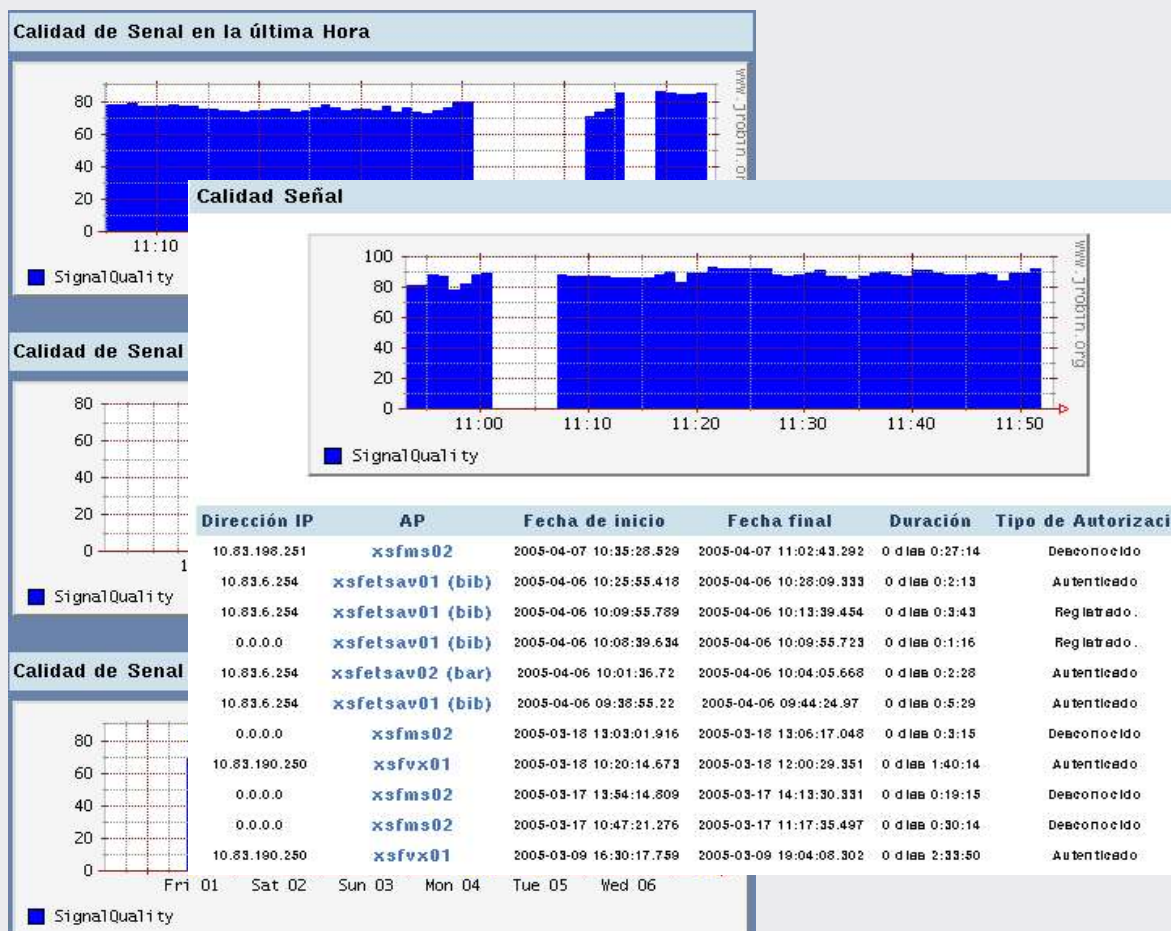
Calidad de Senal en la última Hora

80
60
40
20
0
11:10
www.jrobin.or
SignalQuality

Calidad de Senal

80
60
40
20
0
1
SignalQuality

Calidad de Senal

80
60
40
20
0
Fri 01 Sat 02 Sun 03 Mon 04 Tue 05 Wed 06
SignalQuality

Calidad Señal

100
80
60
40
20
0
11:00 11:10 11:20 11:30 11:40 11:50
www.jrobin.org
SignalQuality

| Dirección IP | AP | Fecha de inicio | Fecha final | Duración | Tipo de Autorizaci |
|---|---|---|---|---|---|
| 10.83.198.251 | xsfms02 | 2005-04-07 10:35:28.529 | 2005-04-07 11:02:43.292 | 0 dias 0:27:14 | Desconocido |
| 10.83.6.254 | xsfetsav01 (bib) | 2005-04-06 10:25:55.418 | 2005-04-06 10:28:09.333 | 0 dias 0:2:13 | Autenticado |
| 10.83.6.254 | xsfetsav01 (bib) | 2005-04-06 10:09:55.789 | 2005-04-06 10:13:39.454 | 0 dias 0:3:43 | Registrado. |
| 0.0.0.0 | xsfetsav01 (bib) | 2005-04-06 10:08:39.634 | 2005-04-06 10:09:55.723 | 0 dias 0:1:16 | Registrado. |
| 10.83.6.254 | xsfetsav02 (bar) | 2005-04-06 10:01:36.72 | 2005-04-06 10:04:05.668 | 0 dias 0:2:28 | Autenticado |
| 10.83.6.254 | xsfetsav01 (bib) | 2005-04-06 09:38:55.22 | 2005-04-06 09:44:24.97 | 0 dias 0:5:29 | Autenticado |
| 0.0.0.0 | xsfms02 | 2005-03-18 13:03:01.916 | 2005-03-18 13:06:17.048 | 0 dias 0:3:15 | Desconocido |
| 10.83.190.250 | xsfvx01 | 2005-03-18 10:20:14.673 | 2005-03-18 12:00:29.351 | 0 dias 1:40:14 | Autenticado |
| 0.0.0.0 | xsfms02 | 2005-03-17 13:54:14.809 | 2005-03-17 14:13:30.331 | 0 dias 0:19:15 | Desconocido |
| 0.0.0.0 | xsfms02 | 2005-03-17 10:47:21.276 | 2005-03-17 11:17:35.497 | 0 dias 0:30:14 | Desconocido |
| 10.83.190.250 | xsfvx01 | 2005-03-09 16:30:17.759 | 2005-03-09 19:04:08.302 | 0 dias 2:33:50 | Autenticado |